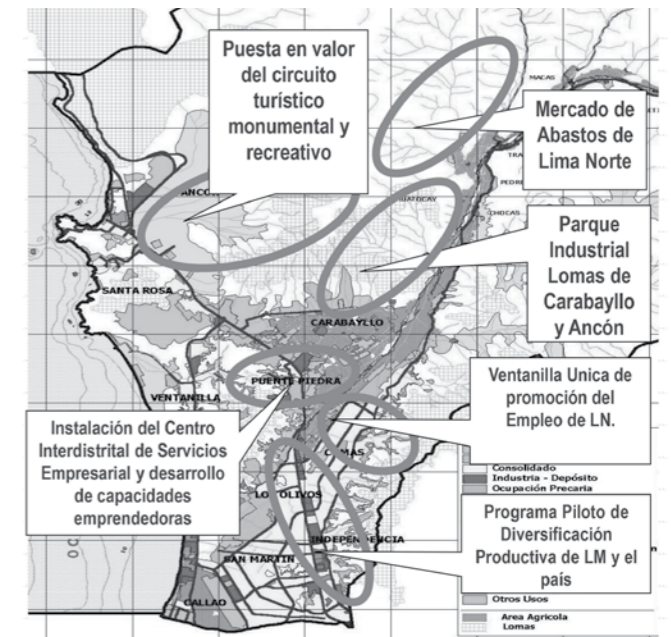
Puesta en valor del circuito turístico monumental y recreativo

Mercado de Abastos de Lima Norte

Parque Industrial Lomas de Carabayllo y Ancón

Ventanilla Unica de promoción del Empleo de LN.

Instalación del Centro Interdistrital de Servicios Empresarial y desarrollo de capacidades emprendedoras

Programa Piloto de Diversificación Productiva de LM y el país

MACAS
TRA
PEDRE
HUATOCAY
CHOCAS
ANCON
SANTA ROSA
CARABAYLLO
PUENTE PIEDRA
VENTANILLA
COMAS
LOS OLIVOS
INDEPENDENCIA
SAN MARTIN
CALLAO

Consolidado
Industria - Depósito
Ocupación Precaria
Otros Usos
Area Agricola
Lomas